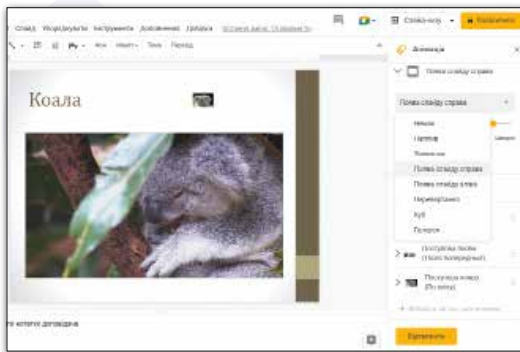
Слайд Упорядкувати Інструменти Доповнення Довідка Останню зміну зроблено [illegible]

Фон Макет Тема Перехід

Слайд-шоу Надіслати

Анімація

Поява слайду справа

Поява слайду справа

Немає

Цифрувати

Поступово

Поява слайду справа

Поява слайду зліва

Перевернути

Куб

Галерея

Поступова поява (Після попереднього)

Поступова поява (По кліку)

Коала

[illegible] нотатки доповідача

Відтворити